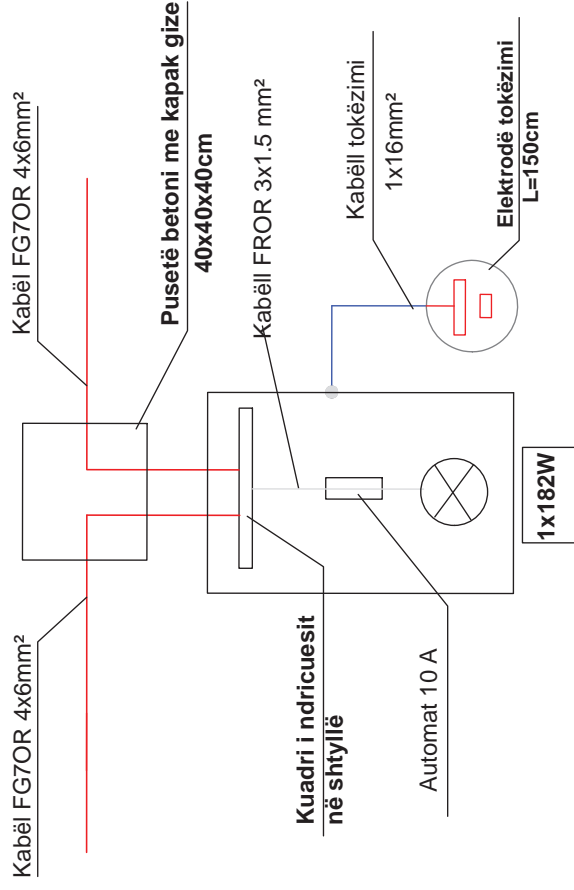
Kabël FG7OR 4x6mm²

Pusetë betoni me kapak gize
40x40x40cm

Kabëll FROR 3x1.5 mm²

Kabëll tokëzimi
1x16mm²

Elektrodë tokëzimi
L=150cm

1x182W

Kabël FG7OR 4x6mm²

Kuadri i ndricuesit
në shtyllë

Automat 10 A